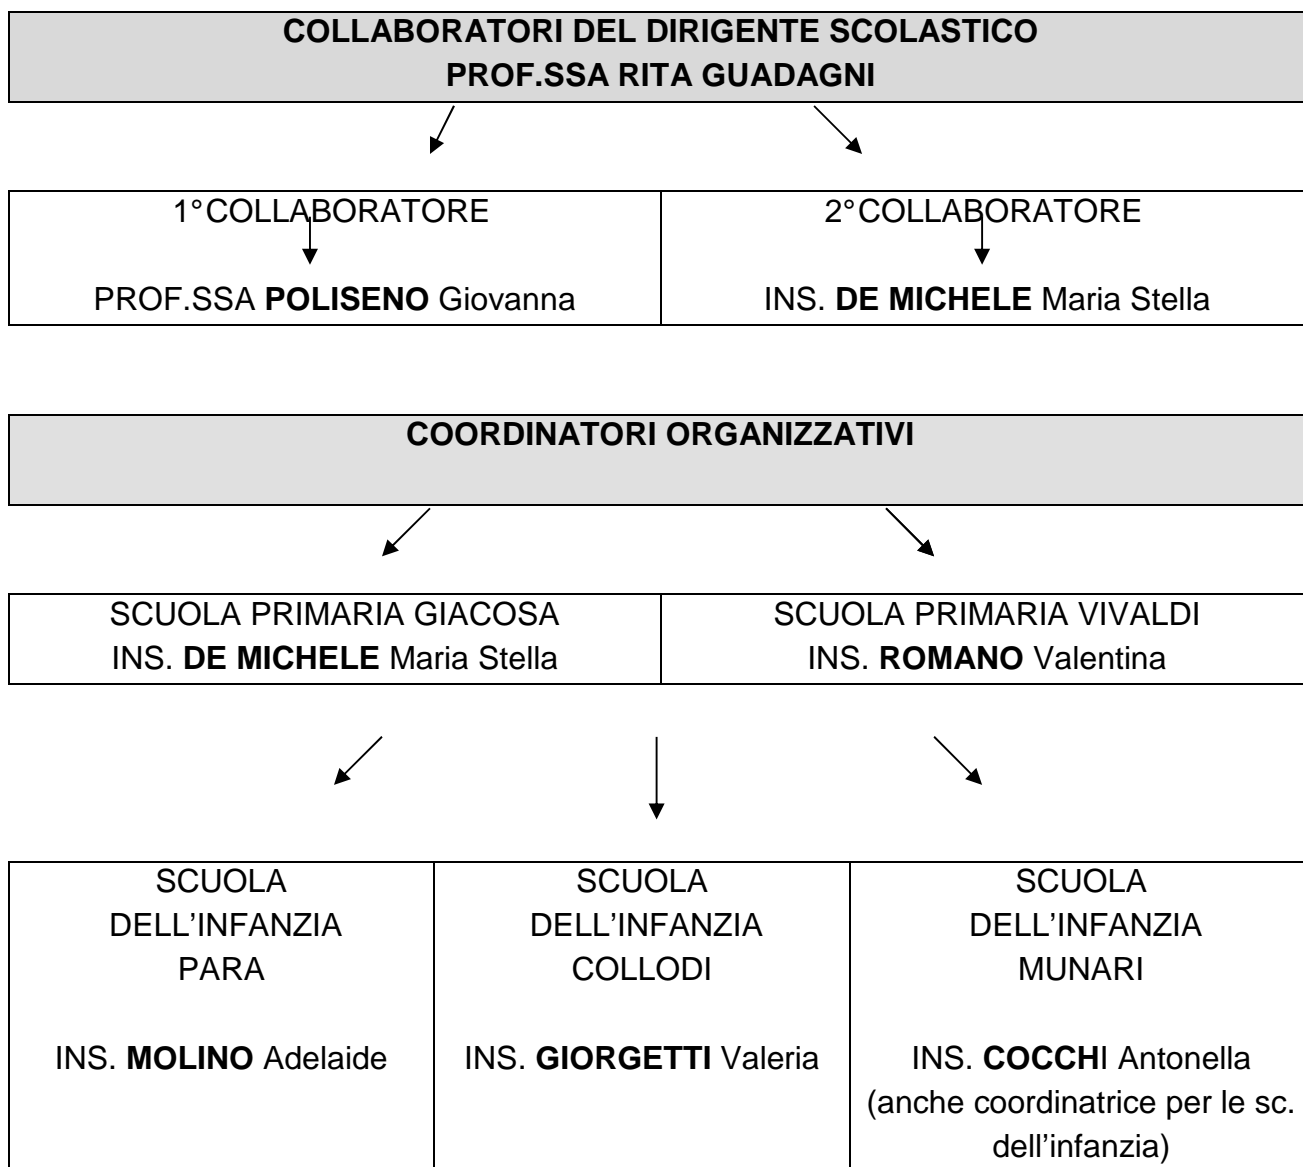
**COLLABORATORI DEL DIRIGENTE SCOLASTICO PROF.SSA RITA GUADAGNI**

| 1°COLLABORATORE | 2°COLLABORATORE |
|---|---|
| PROF.SSA **POLISENO** Giovanna | INS. **DE MICHELE** Maria Stella |

**COORDINATORI ORGANIZZATIVI**

| SCUOLA PRIMARIA GIACOSA INS. **DE MICHELE** Maria Stella | SCUOLA PRIMARIA VIVALDI INS. **ROMANO** Valentina |
|---|---|

| SCUOLA DELL'INFANZIA PARA | SCUOLA DELL'INFANZIA COLLODI | SCUOLA DELL'INFANZIA MUNARI |
|---|---|---|
| INS. **MOLINO** Adelaide | INS. **GIORGETTI** Valeria | INS. **COCCH**I Antonella (anche coordinatrice per le sc. dell'infanzia) |